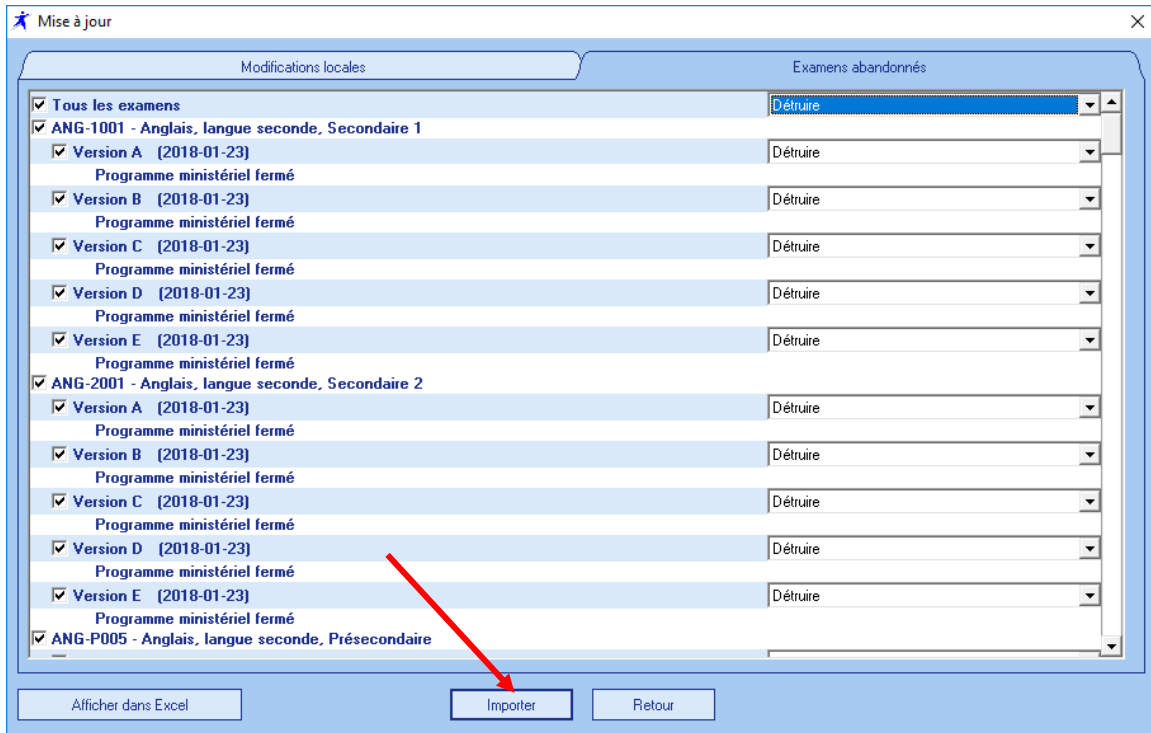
Mise à jour

Modifications locales

Examens abandonnés

☑ Tous les examens Détruire
☑ ANG-1001 - Anglais, langue seconde, Secondaire 1
☑ Version A (2018-01-23) Détruire
Programme ministériel fermé
☑ Version B (2018-01-23) Détruire
Programme ministériel fermé
☑ Version C (2018-01-23) Détruire
Programme ministériel fermé
☑ Version D (2018-01-23) Détruire
Programme ministériel fermé
☑ Version E (2018-01-23) Détruire
Programme ministériel fermé
☑ ANG-2001 - Anglais, langue seconde, Secondaire 2
☑ Version A (2018-01-23) Détruire
Programme ministériel fermé
☑ Version B (2018-01-23) Détruire
Programme ministériel fermé
☑ Version C (2018-01-23) Détruire
Programme ministériel fermé
☑ Version D (2018-01-23) Détruire
Programme ministériel fermé
☑ Version E (2018-01-23) Détruire
Programme ministériel fermé
☑ ANG-P005 - Anglais, langue seconde, Présecondaire

Afficher dans Excel

Importer

Retour